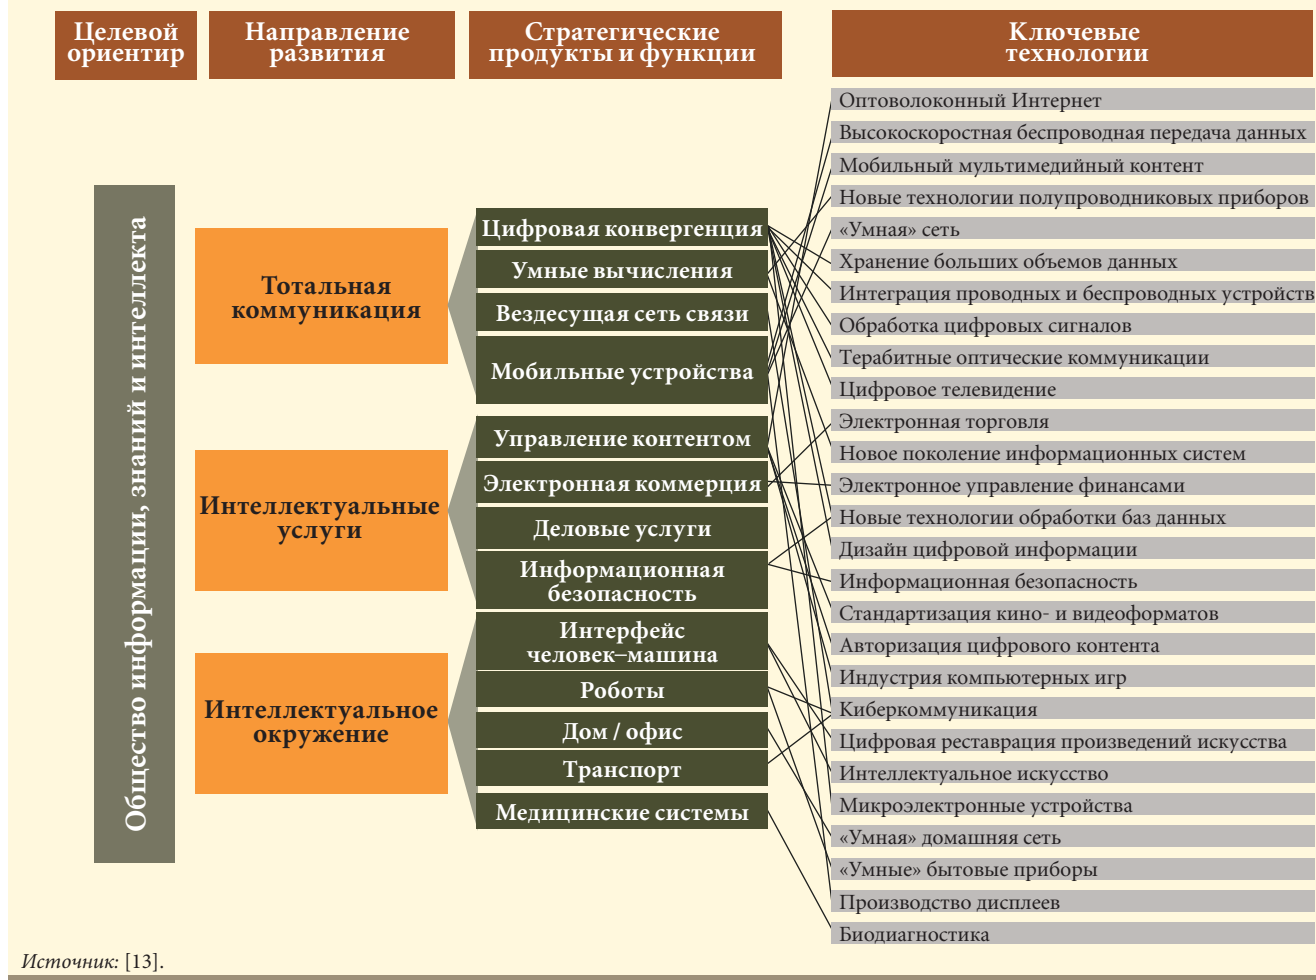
Целевой ориентир

Направление развития

Стратегические продукты и функции

Ключевые технологии

Общество информации, знаний и интеллекта

Тотальная коммуникация

Интеллектуальные услуги

Интеллектуальное окружение

Цифровая конвергенция
Умные вычисления
Вездесущая сеть связи
Мобильные устройства
Управление контентом
Электронная коммерция
Деловые услуги
Информационная безопасность
Интерфейс человек–машина
Роботы
Дом / офис
Транспорт
Медицинские системы

Оптоволоконный Интернет
Высокоскоростная беспроводная передача данных
Мобильный мультимедийный контент
Новые технологии полупроводниковых приборов
«Умная» сеть
Хранение больших объемов данных
Интеграция проводных и беспроводных устройств
Обработка цифровых сигналов
Терабитные оптические коммуникации
Цифровое телевидение
Электронная торговля
Новое поколение информационных систем
Электронное управление финансами
Новые технологии обработки баз данных
Дизайн цифровой информации
Информационная безопасность
Стандартизация кино- и видеоформатов
Авторизация цифрового контента
Индустрия компьютерных игр
Киберкоммуникация
Цифровая реставрация произведений искусства
Интеллектуальное искусство
Микроэлектронные устройства
«Умная» домашняя сеть
«Умные» бытовые приборы
Производство дисплеев
Биодиагностика

Источник: [13].